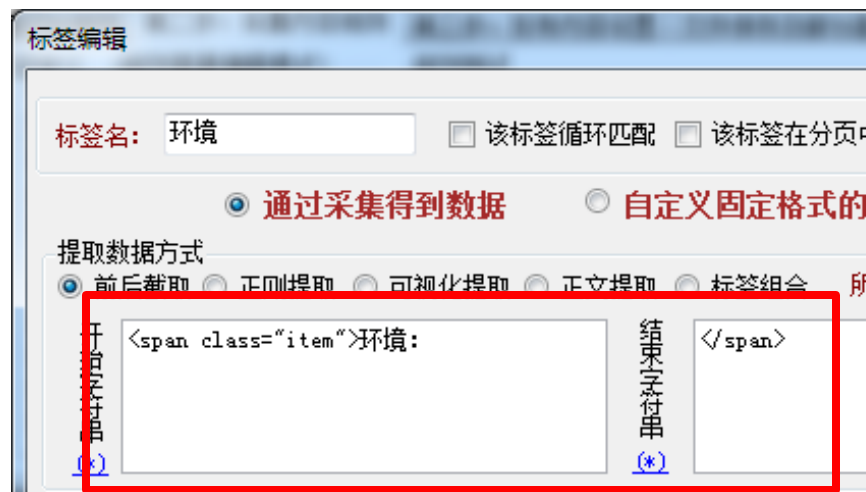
标签编辑

标签名： 环境 该标签循环匹配 该标签在分页中

通过采集得到数据 自定义固定格式的

提取数据方式

前后截取 正则提取 可视化提取 正文提取 标签组合 所

开始字符串 (*)

<span class="item">环境:

结束字符串 (*)

</span>